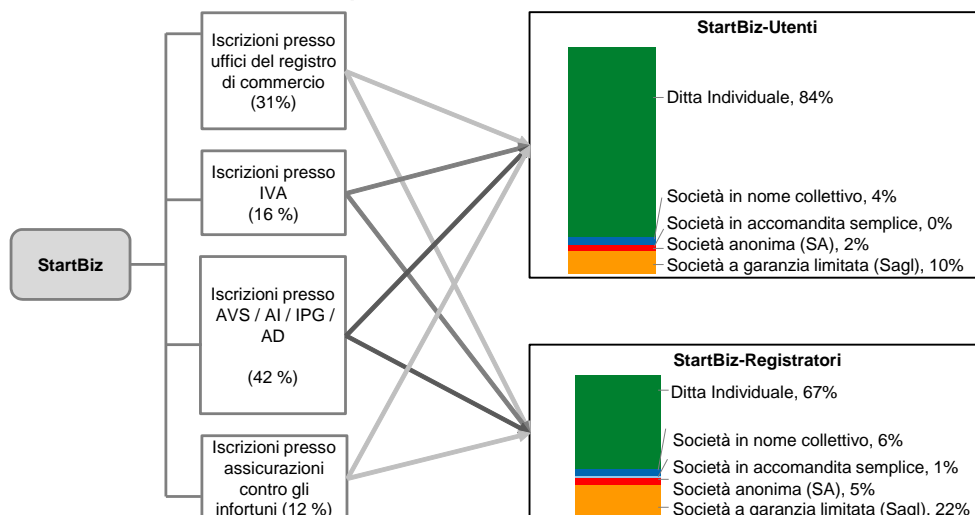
StartBiz

Iscrizioni presso uffici del registro di commercio (31%)

Iscrizioni presso IVA (16 %)

Iscrizioni presso AVS / AI / IPG / AD

(42 %)

Iscrizioni presso assicurazioni contro gli infortuni (12 %)

StartBiz-Utenti

Ditta Individuale, 84%

Società in nome collettivo, 4%

Società in accomandita semplice, 0%

Società anonima (SA), 2%

Società a garanzia limitata (Sagl), 10%

StartBiz-Registratori

Ditta Individuale, 67%

Società in nome collettivo, 6%

Società in accomandita semplice, 1%

Società anonima (SA), 5%

Società a garanzia limitata (Sagl), 22%